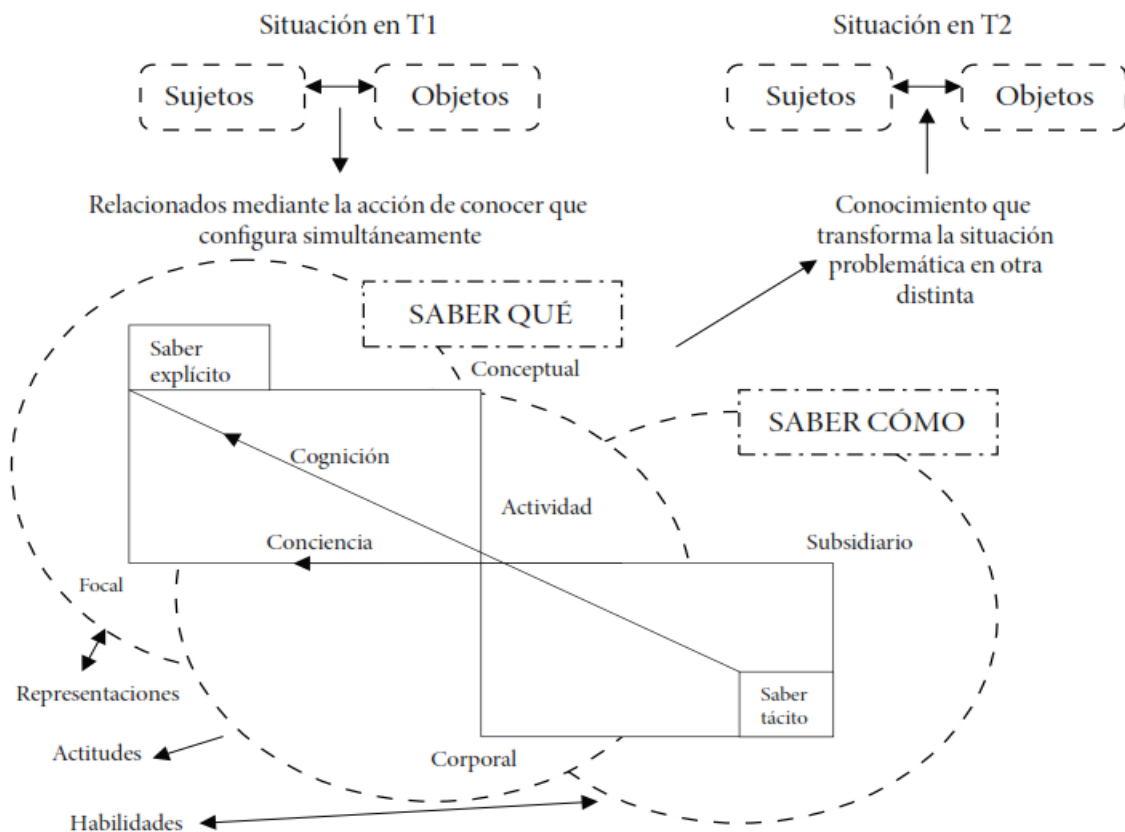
Situación en T1

Sujetos

Objetos

Relacionados mediante la acción de conocer que configura simultáneamente

Situación en T2

Sujetos

Objetos

Conocimiento que transforma la situación problemática en otra distinta

SABER QUÉ

Saber explícito

Conceptual

SABER CÓMO

Cognición

Actividad

Conciencia

Subsidiario

Focal

Representaciones

Saber tácito

Actitudes

Corporal

Habilidades